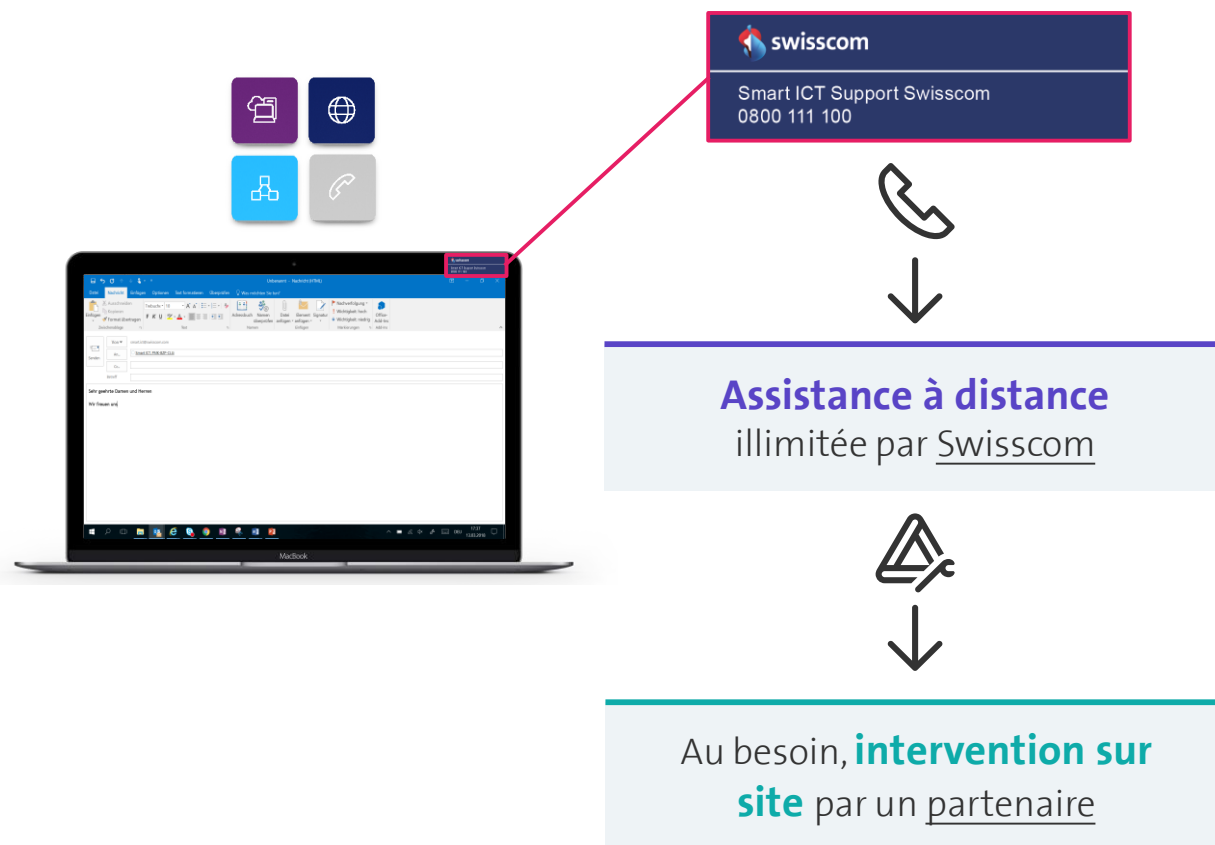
swisscom

Smart ICT Support Swisscom
0800 111 100

Assistance à distance
illimitée par Swisscom

Au besoin, intervention sur site par un partenaire

Sehr geehrte Damen und Herren

Wir freuen uns

MacBook